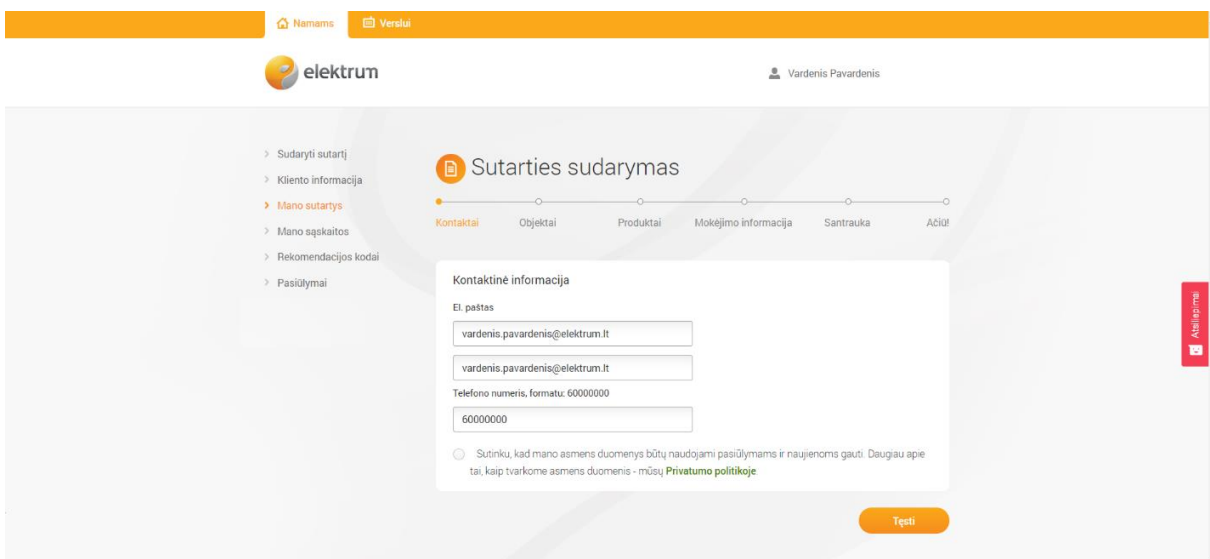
Namams Verslui

elektrum

Vardenis Pavardenis

> Sudaryti sutartį
> Kliento informacija
> Mano sutartys
> Mano sąskaitos
> Rekomendacijos kodai
> Pasiūlymai

Sutarties sudarymas

Kontaktai Objektai Produktai Mokėjimo informacija Santrauka Ačiū!

Kontaktinė informacija

El. paštas

vardenis.pavardenis@elektrum.lt

vardenis.pavardenis@elektrum.lt

Telefono numeris, formatu: 60000000

60000000

Sutinku, kad mano asmens duomenys būtų naudojami pasiūlymams ir naujienoms gauti. Daugiau apie tai, kaip tvarkome asmens duomenis - mūsų Privatumo politikoje

Tęsti

Atsiliepimai